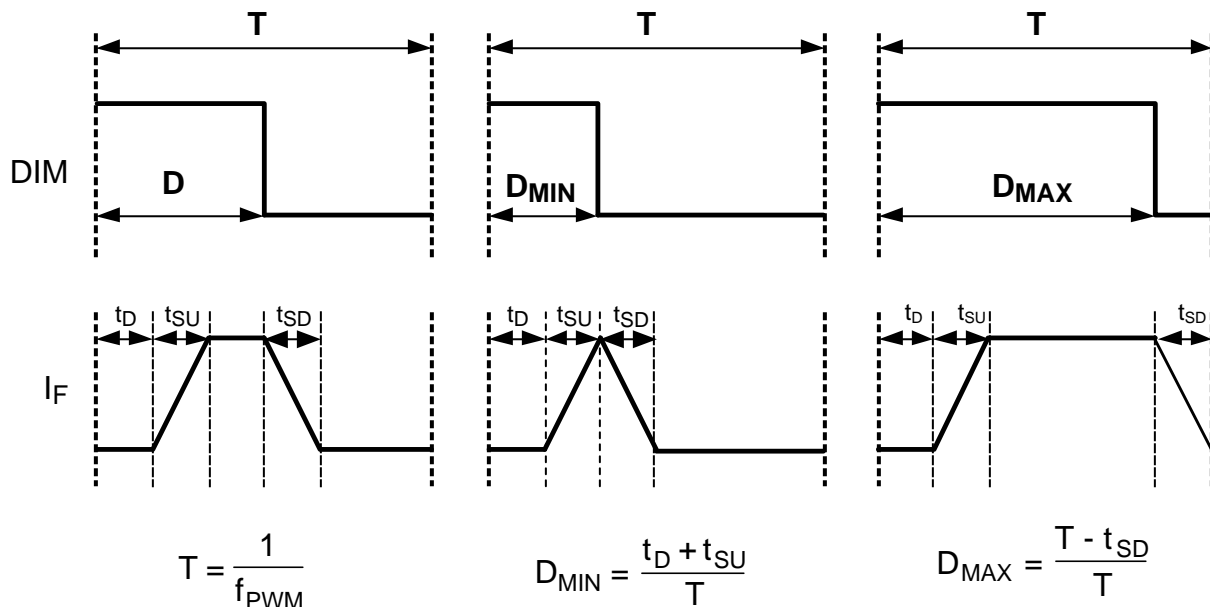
T

T

T

DIM

D

$D_{MIN}$

$D_{MAX}$

$t_D$ $t_{SU}$ $t_{SD}$

$t_D$ $t_{SU}$ $t_{SD}$

$t_D$ $t_{SU}$ $t_{SD}$

$I_F$

$T = \frac{1}{f_{PWM}}$

$D_{MIN} = \frac{t_D + t_{SU}}{T}$

$D_{MAX} = \frac{T - t_{SD}}{T}$